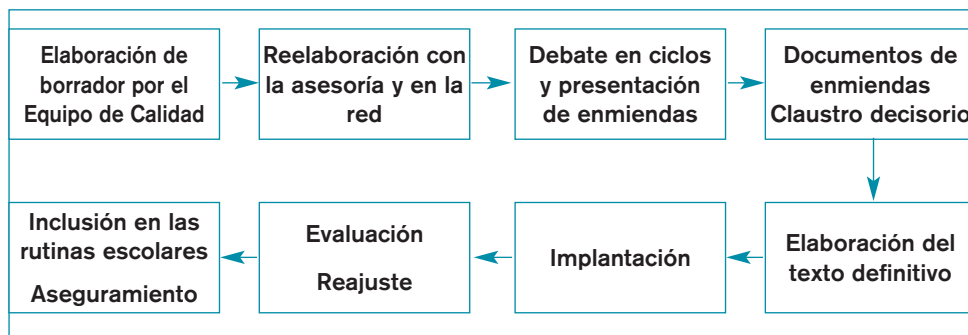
Elaboración de borrador por el Equipo de Calidad

Reelaboración con la asesoría y en la red

Debate en ciclos y presentación de enmiendas

Documentos de enmiendas Claustro decisorio

Elaboración del texto definitivo

Implantación

Evaluación

Reajuste

Inclusión en las rutinas escolares

Aseguramiento